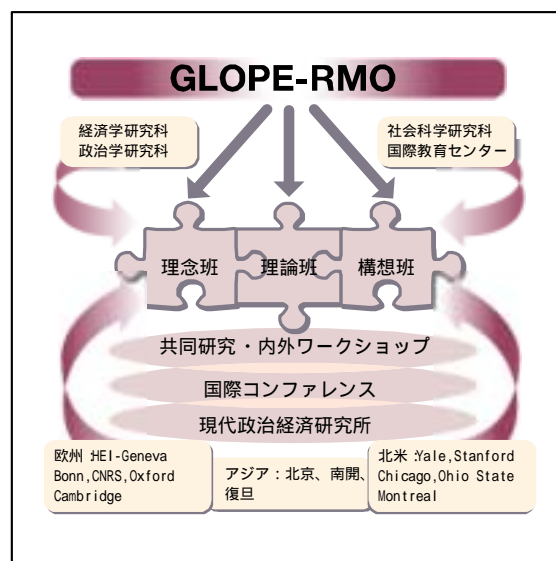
GLOPE-RMO

経済学研究科
政治学研究科

社会科学研究科
国際教育センター

理念班

理論班

構想班

共同研究・内外ワークショップ

国際コンファレンス

現代政治経済研究所

欧州 :HEI-Geneva Bonn,CNRS,Oxford Cambridge

アジア：北京、南開、復旦

北米 :Yale,Stanford Chicago,Ohio State Montreal